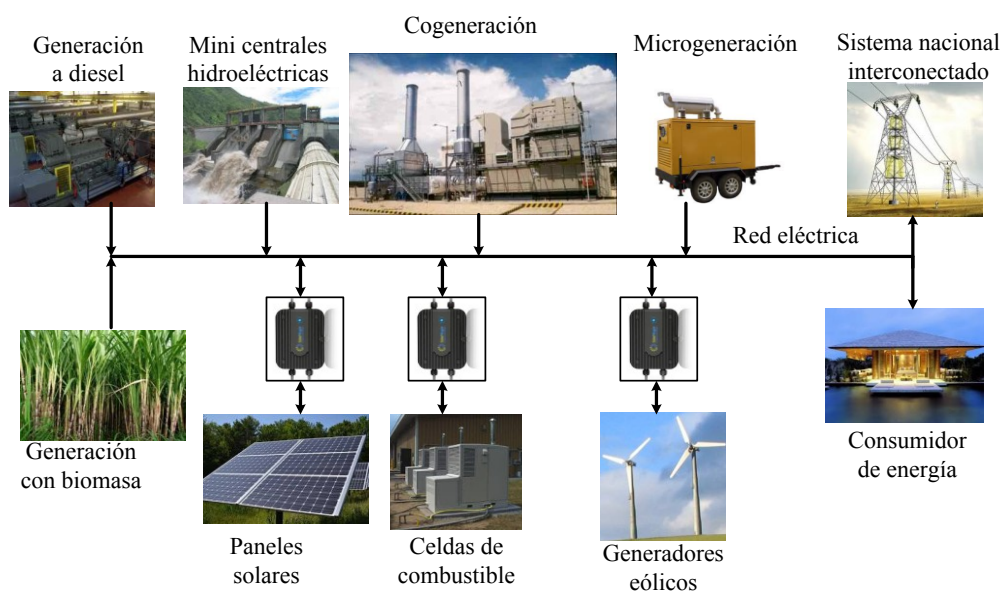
Generación a diesel

Mini centrales hidroeléctricas

Cogeneración

Microgeneración

Sistema nacional interconectado

Red eléctrica

Generación con biomasa

Paneles solares

Celdas de combustible

Generadores eólicos

Consumidor de energía